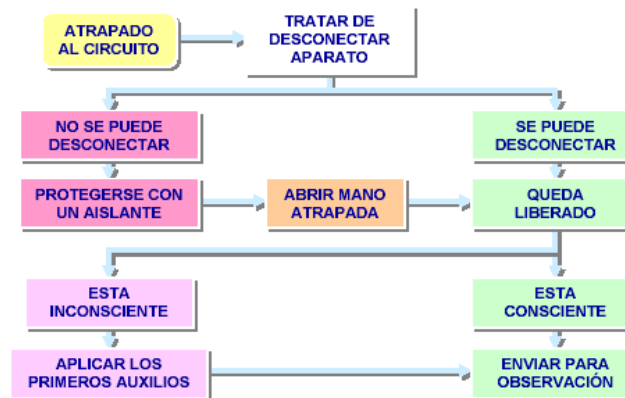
ATRAPADO AL CIRCUITO

TRATAR DE DESCONECTAR APARATO

NO SE PUEDE DESCONECTAR

SE PUEDE DESCONECTAR

PROTEGERSE CON UN AISLANTE

ABRIR MANO ATRAPADA

QUEDA LIBERADO

ESTA INCONSCIENTE

ESTA CONSCIENTE

APLICAR LOS PRIMEROS AUXILIOS

ENVIAR PARA OBSERVACIÓN